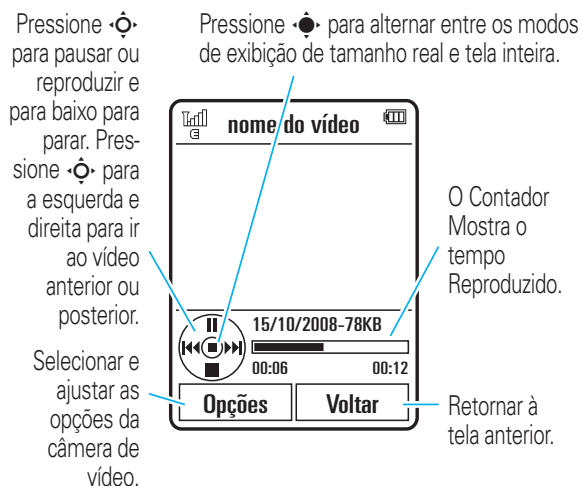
Pressione ·Ộ· para pausar ou reproduzir e para baixo para parar. Pressione ·Ộ· para a esquerda e direita para ir ao vídeo anterior ou posterior.

Pressione ·●· para alternar entre os modos de exibição de tamanho real e tela inteira.

nome do vídeo

O Contador Mostra o tempo Reproduzido.

15/10/2008-78KB

00:06

00:12

Selecionar e ajustar as opções da câmera de vídeo.

Opções

Voltar

Retornar à tela anterior.